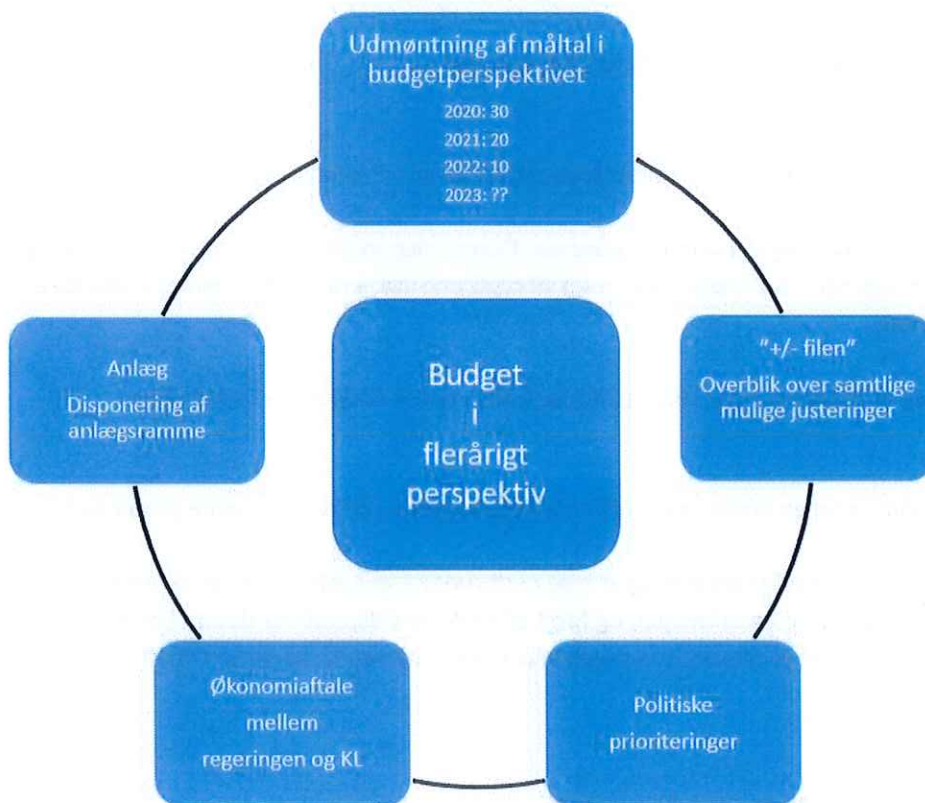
Udmøntning af måltal i budgetperspektivet

2020: 30
2021: 20
2022: 10
2023: ??

Anlæg
Disponering af anlægsramme

Budget i flerårigt perspektiv

"+/- filen"
Overblik over samtlige mulige justeringer

Økonomiaftale mellem regeringen og KL

Politiske prioriteringer